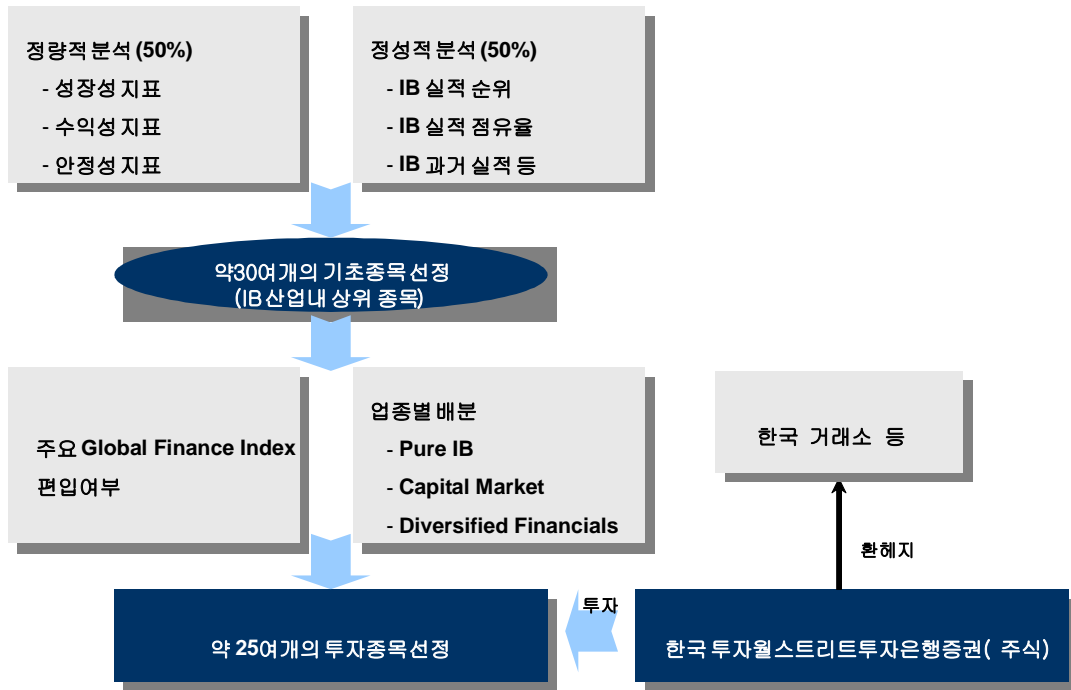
정량적 분석 (50%)
- 성장성 지표
- 수익성 지표
- 안정성 지표

정성적 분석 (50%)
- IB 실적 순위
- IB 실적 점유율
- IB 과거 실적 등

약30여개의 기초종목 선정
(IB산업내 상위 종목)

주요 Global Finance Index 편입여부

업종별 배분
- Pure IB
- Capital Market
- Diversified Financials

한국 거래소 등

환헤지

투자

약 25여개의 투자종목선정

한국 투자월스트리트투자은행증권( 주식)